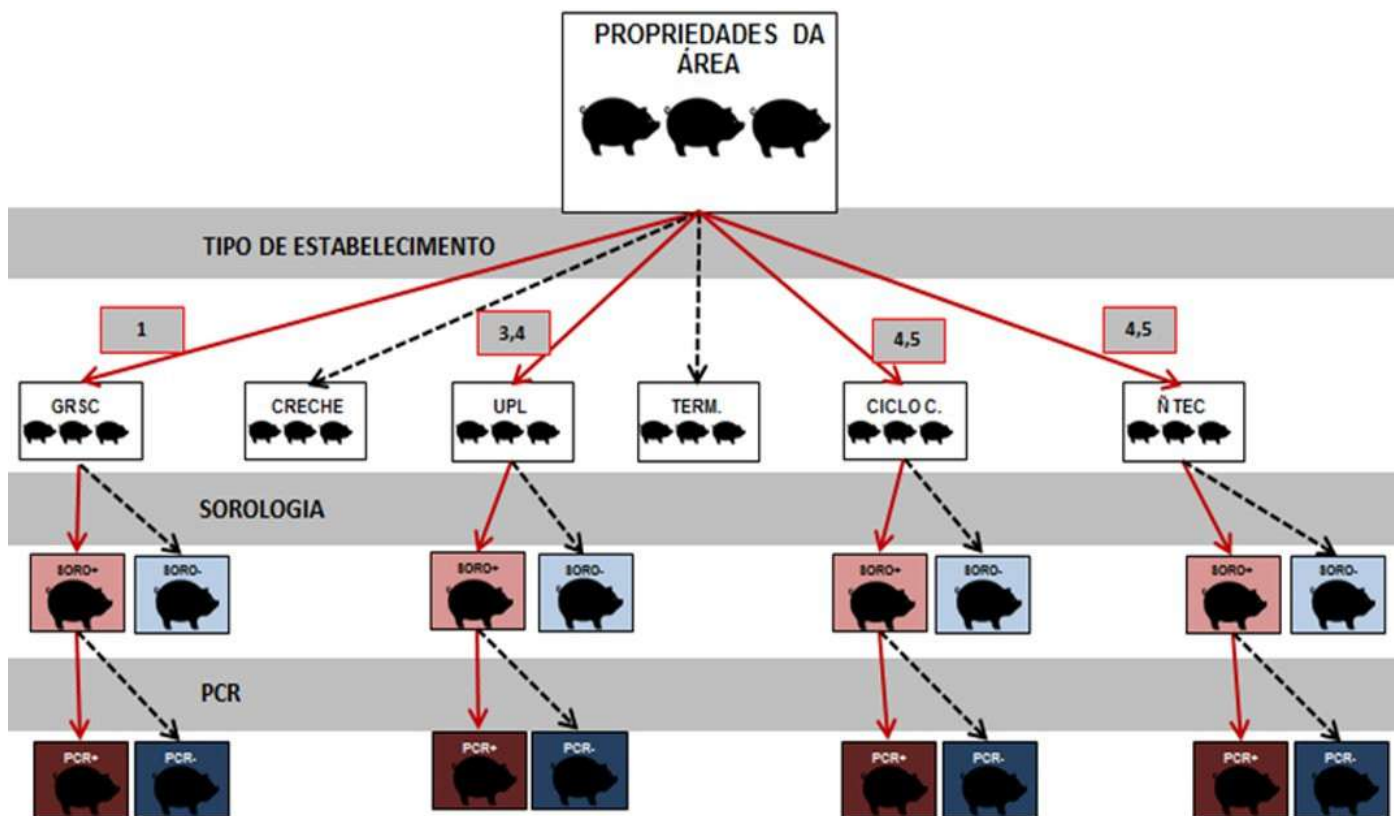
PROPRIEDADES DA ÁREA

TIPO DE ESTABELECIMENTO

1

3,4

4,5

4,5

GRSC

CRECHE

UPL

TERM.

CICLO C.

Ñ TEC

SOROLOGIA

SORO+

SORO-

SORO+

SORO-

SORO+

SORO-

SORO+

SORO-

PCR

PCR+

PCR-

PCR+

PCR-

PCR+

PCR-

PCR+

PCR-